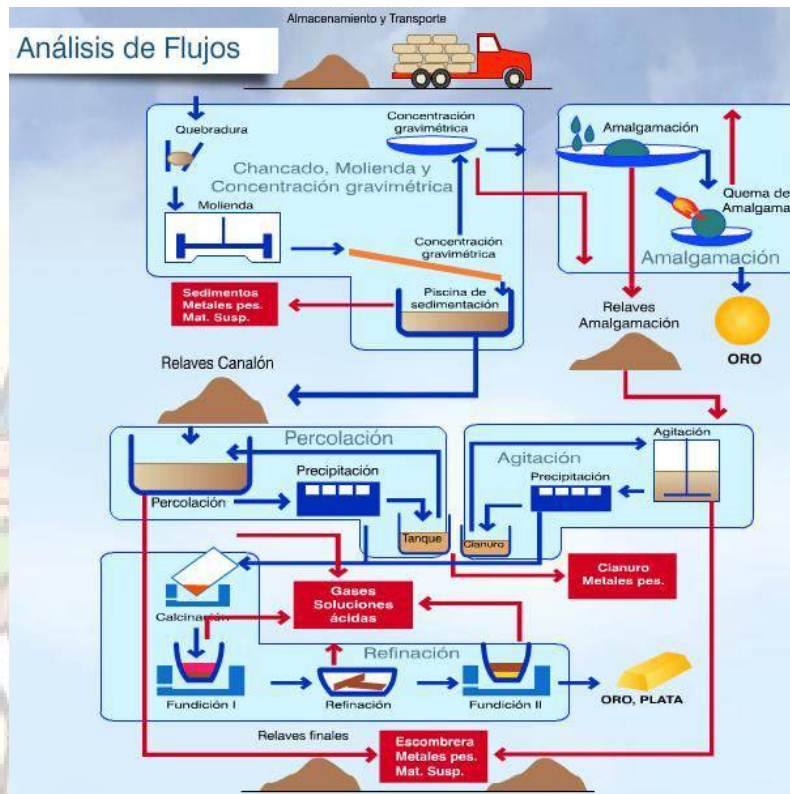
Análisis de Flujos

Almacenamiento y Transporte

Quebradura

Concentración gravimétrica

Chancado, Molienda y Concentración gravimétrica

Molienda

Concentración gravimétrica

Piscina de sedimentación

Sedimentos Metales pes. Mat. Susp.

Amalgamación

Quema de Amalgama

Amalgamación

Relaves Amalgamación

ORO

Relaves Canalón

Percolación

Percolación

Precipitación

Tanque

Cianuro

Agitación

Agitación

Precipitación

Cianuro Metales pes.

Calcinación

Gases Soluciones ácidas

Refinación

Fundición I

Refinación

Fundición II

ORO, PLATA

Relaves finales

Escombrera Metales pes. Mat. Susp.